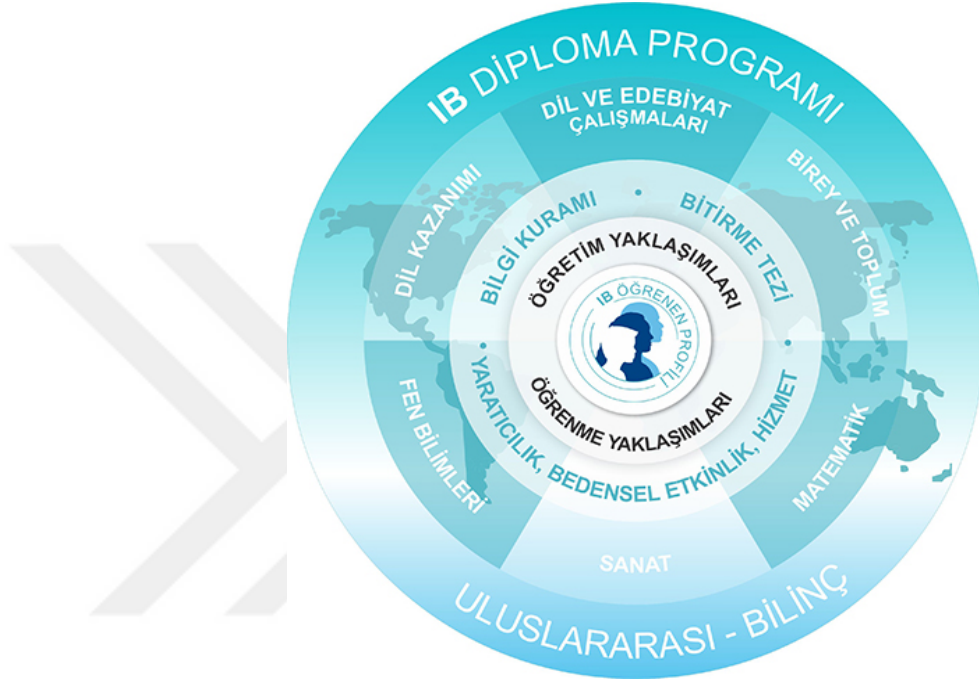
IB DİPLOMA PROGRAMI

DİL VE EDEBİYAT ÇALIŞMALARI

BİREY VE TOPLUM

MATEMATİK

SANAT

FEN BİLİMLERİ

DİL KAZANIMI

BİLGİ KURAMI

BİTİRME TEZİ

YARATICILIK, BEDENSEL ETKİNLİK, HİZMET

ÖĞRETİM YAKLAŞIMLARI

IB ÖĞRENEN PROFİLİ

ÖĞRENME YAKLAŞIMLARI

ULUSLARARASI - BİLİNÇ